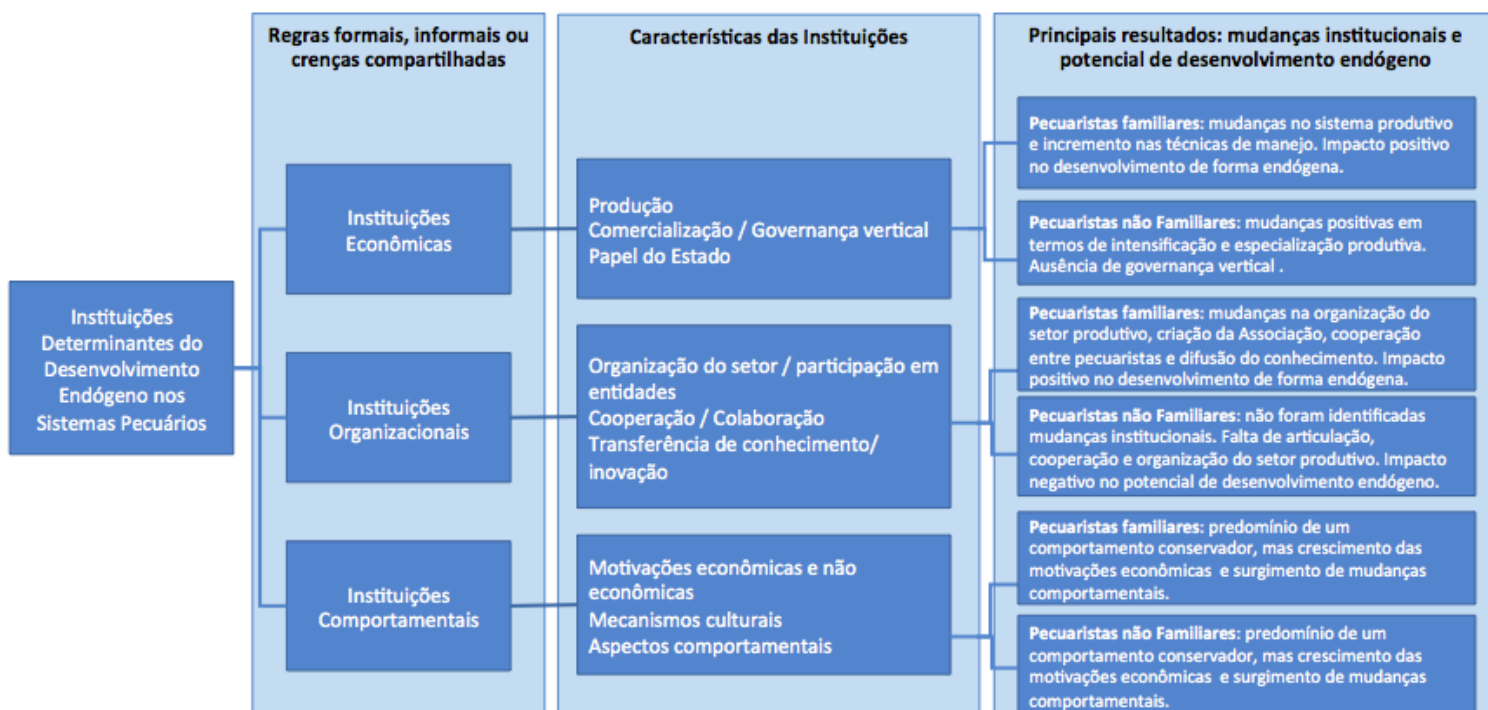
Regras formais, informais ou crenças compartilhadas

Características das Instituições

Principais resultados: mudanças institucionais e potencial de desenvolvimento endógeno

Instituições Determinantes do Desenvolvimento Endógeno nos Sistemas Pecuários

Instituições Econômicas

Produção
Comercialização / Governança vertical
Papel do Estado

Pecuaristas familiares: mudanças no sistema produtivo e incremento nas técnicas de manejo. Impacto positivo no desenvolvimento de forma endógena.

Pecuaristas não Familiares: mudanças positivas em termos de intensificação e especialização produtiva. Ausência de governança vertical .

Instituições Organizacionais

Organização do setor / participação em entidades
Cooperação / Colaboração
Transferência de conhecimento/ inovação

Pecuaristas familiares: mudanças na organização do setor produtivo, criação da Associação, cooperação entre pecuaristas e difusão do conhecimento. Impacto positivo no desenvolvimento de forma endógena.

Pecuaristas não Familiares: não foram identificadas mudanças institucionais. Falta de articulação, cooperação e organização do setor produtivo. Impacto negativo no potencial de desenvolvimento endógeno.

Instituições Comportamentais

Motivações econômicas e não econômicas
Mecanismos culturais
Aspectos comportamentais

Pecuaristas familiares: predomínio de um comportamento conservador, mas crescimento das motivações econômicas e surgimento de mudanças comportamentais.

Pecuaristas não Familiares: predomínio de um comportamento conservador, mas crescimento das motivações econômicas e surgimento de mudanças comportamentais.